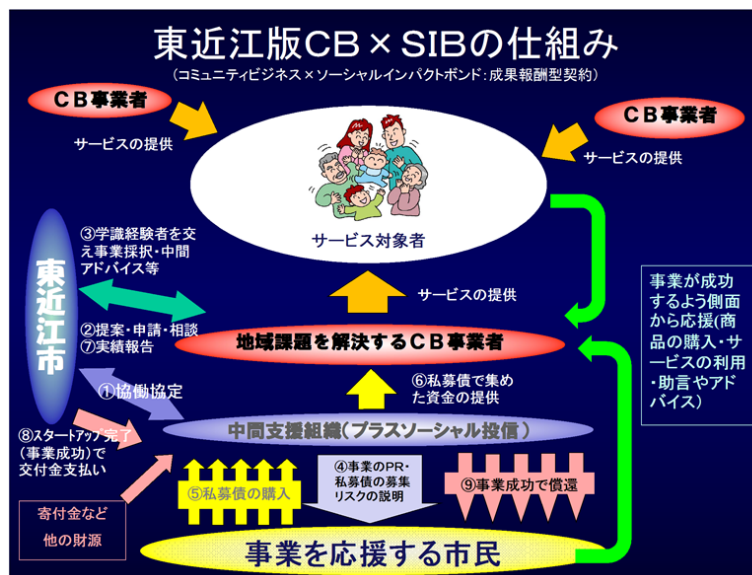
東近江版CB×SIBの仕組み
（コミュニティビジネス×ソーシャルインパクトボンド：成果報酬型契約）

CB事業者

サービスの提供

CB事業者

サービスの提供

サービス対象者

東近江市

③学識経験者を交え事業採択・中間アドバイス等

サービスの提供

事業が成功するよう側面から応援(商品の購入・サービスの利用・助言やアドバイス)

②提案・申請・相談
⑦実績報告

地域課題を解決するCB事業者

①協働協定

⑥私募債で集めた資金の提供

⑧スタートアップ完了(事業成功)で交付金支払い

中間支援組織(プラスソーシャル投信)

⑤私募債の購入

④事業のPR・私募債の募集リスクの説明

⑨事業成功で償還

寄付金など
他の財源

事業を応援する市民